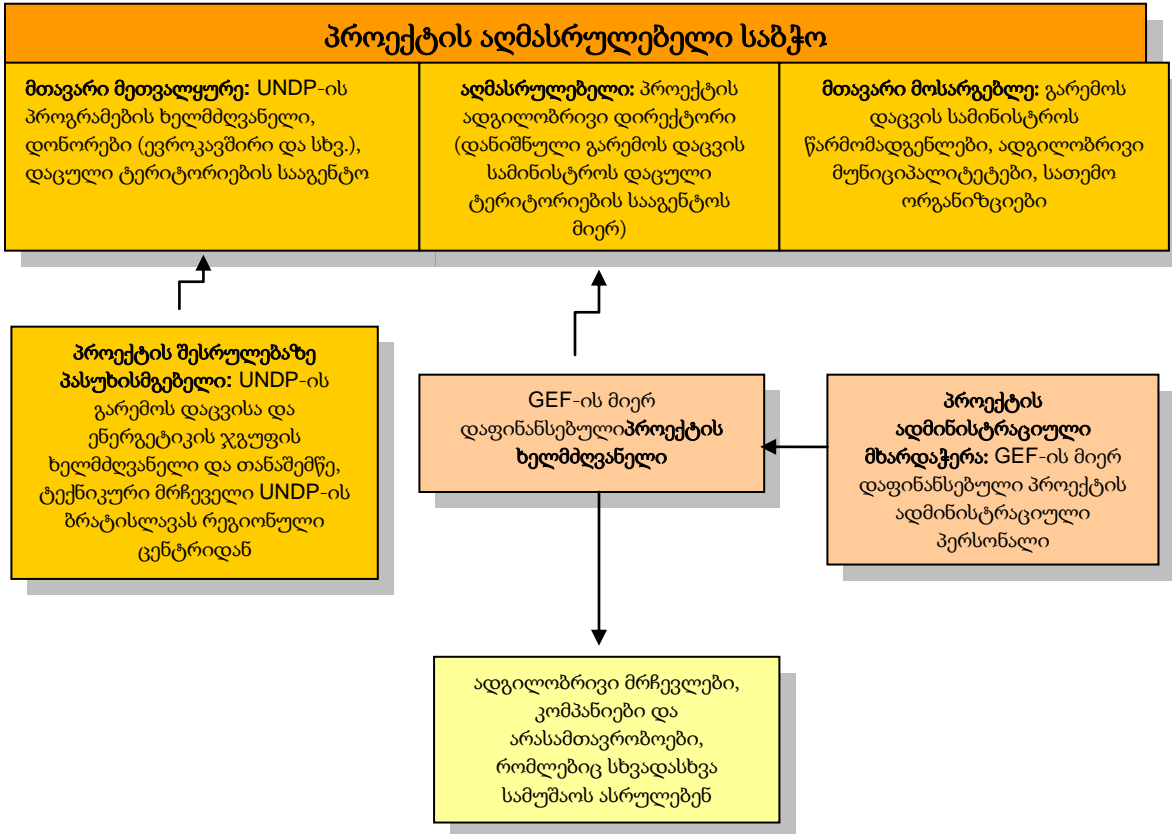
პროექტის აღმასრულებელი საბჭო

მთავარი მეთვალყურე: UNDP-ის პროგრამების ხელმძღვანელი, დონორები (ევროკავშირი და სხვ.), დაცული ტერიტორიების სააგენტო

აღმასრულებელი: პროექტის ადგილობრივი დირექტორი (დანიშნული გარემოს დაცვის სამინისტროს დაცული ტერიტორიების სააგენტოს მიერ)

მთავარი მოსარგებლე: გარემოს დაცვის სამინისტროს წარმომადგენლები, ადგილობრივი მუნიციპალიტეტები, სათემო ორგანიზციები

პროექტის შესრულებაზე პასუხისმგებელი: UNDP-ის გარემოს დაცვისა და ენერგეტიკის ჯგუფის ხელმძღვანელი და თანაშემწე, ტექნიკური მრჩეველი UNDP-ის ბრატისლავას რეგიონული ცენტრიდან

GEF-ის მიერ დაფინანსებულიპროექტის ხელმძღვანელი

პროექტის ადმინისტრაციული მხარდაჭერა: GEF-ის მიერ დაფინანსებული პროექტის ადმინისტრაციული პერსონალი

ადგილობრივი მრჩევლები, კომპანიები და არასამთავრობოები, რომლებიც სხვადასხვა სამუშაოს ასრულებენ